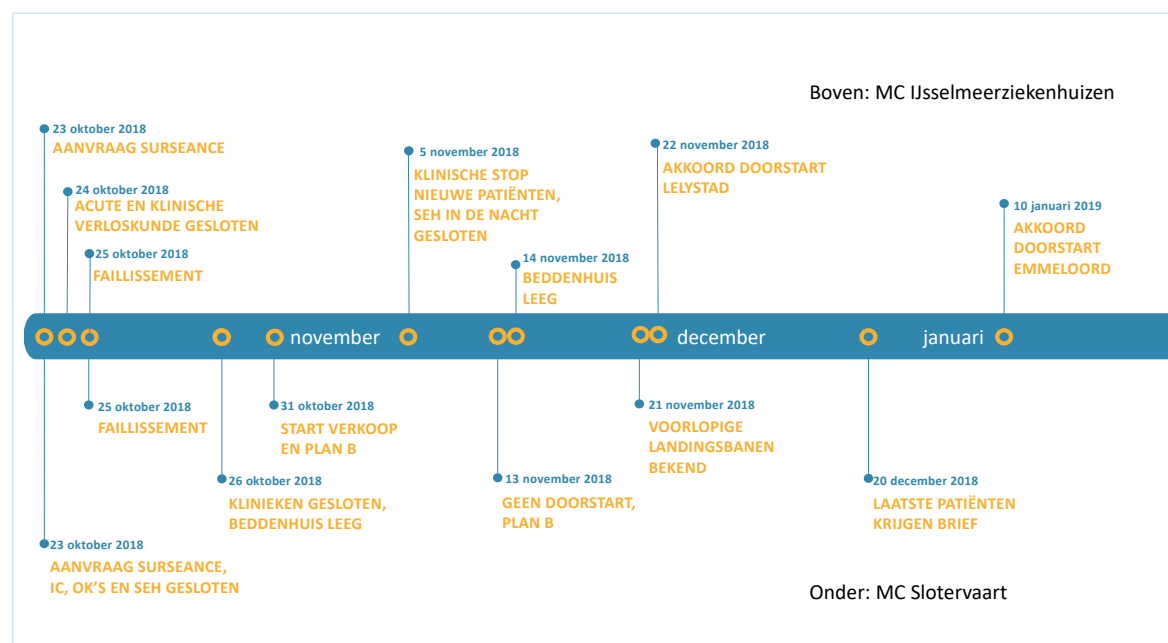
Boven: MC IJsselmeerziekenhuizen

23 oktober 2018
AANVRAAG SURSEANCE

24 oktober 2018
ACUTE EN KLINISCHE VERLOSKUNDE GESLOTEN

25 oktober 2018
FAILLISSEMENT

5 november 2018
KLINISCHE STOP NIEUWE PATIËNTEN, SEH IN DE NACHT GESLOTEN

14 november 2018
BEDDENHUIS LEEG

22 november 2018
AKKOORD DOORSTART LELYSTAD

10 januari 2019
AKKOORD DOORSTART EMMELOORD

november

december

januari

25 oktober 2018
FAILLISSEMENT

31 oktober 2018
START VERKOOP EN PLAN B

21 november 2018
VOORLOPIGE LANDINGSBANEN BEKEND

26 oktober 2018
KLINIEKEN GESLOTEN, BEDDENHUIS LEEG

13 november 2018
GEEN DOORSTART, PLAN B

20 december 2018
LAATSTE PATIËNTEN KRIJGEN BRIEF

23 oktober 2018
AANVRAAG SURSEANCE, IC, OK'S EN SEH GESLOTEN

Onder: MC Slotervaart